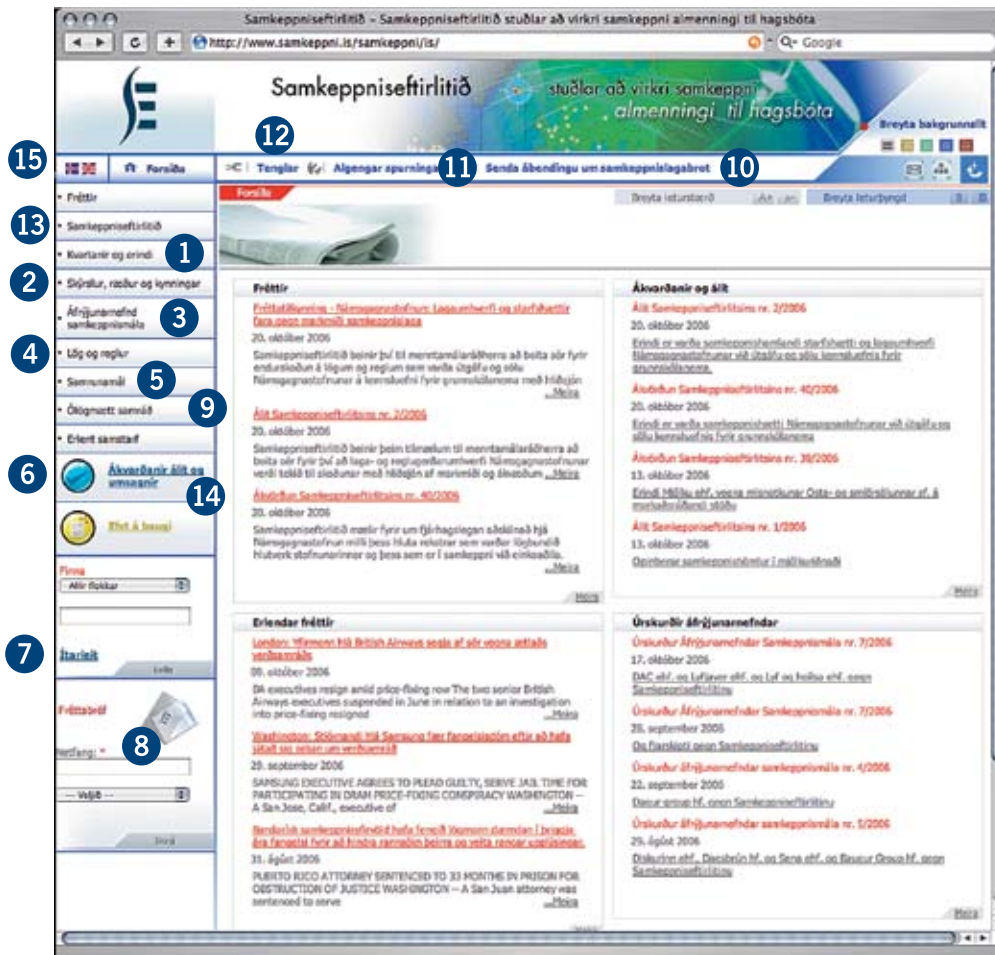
Samkeppniseftirlitið – Samkeppniseftirlitið stuðlar að virkri samkeppni almenningi til hagsbóta

http://www.samkeppni.is/samkeppni/is/

Google

Samkeppniseftirlitið

stuðlar að virkri samkeppni almenningi til hagsbóta

Breyta bakgrunnslit

15 Forsíða

12 Tenglar Algengar spurningar 11 Senda ábendingu um samkeppnislagabrot 10

Forsíða

Breyta leturstærð Breyta leturþyngd

Fréttir

13 Samkeppniseftirlitið

Kvartanir og erindi 1

2 Skýrslur, ræður og kynningar

Áfrýjunarnefnd samkeppnismála 3

4 Lög og reglur

Samrunamál 5

Ólögmætt samráð 9

Erlent samstarf

6 Ákvarðanir álit og umsagnir 14

Efni á ensku

Finna

Allir flokkar

7 Ítarleit

Leita

Fréttabréf

Netfang: * 8

--- Veljið ---

Skrá

Fréttir

Fréttatilkynning - Námsgagnastofnun: Lagaumhverfi og starfshættir fara gegn markmiði samkeppnislaga

20. október 2006

Samkeppniseftirlitið beinir því til menntamálaráðherra að beita sér fyrir endurskoðun á lögum og reglum sem varða útgáfu og sölu Námsgagnastofnunar á kennsluefni fyrir grunnskólanema með hliðsjón

...Meira

Álit Samkeppniseftirlitsins nr. 2/2006

20. október 2006

Samkeppniseftirlitið beinir þeim tilmælum til menntamálaráðherra að beita sér fyrir því að laga- og reglugerðarumhverfi Námsgagnastofnunar verði tekið til skoðunar með hliðsjón af markmiði og ákvæðum ...Meira

Ákvörðun Samkeppniseftirlitsins nr. 40/2006

20. október 2006

Samkeppniseftirlitið metur fyrir um fjárhagslegan aðskilnað hjá Námsgagnastofnun milli þess hluta rekstrar sem verður lögbundið hlutverk stofnunarinnar og þess sem er í samkeppni við einkaaðila.

...Meira

Meira

Ákvarðanir og álit

Álit Samkeppniseftirlitsins nr. 2/2006

20. október 2006

Erindi er varða samkeppnishamlandi starfshætti og lagaumhverfi Námsgagnastofnunar við útgáfu og sölu kennsluefnis fyrir grunnskólanema.

Ákvörðun Samkeppniseftirlitsins nr. 40/2006

20. október 2006

Erindi er varða samkeppnishætti Námsgagnastofnunar við útgáfu og sölu kennsluefnis fyrir grunnskólanema

Ákvörðun Samkeppniseftirlitsins nr. 39/2006

13. október 2006

Erindi Mjólku ehf. vegna misnotkunar Osta- og smjörsölunnar sf. á markaðsráðandi stöðu

Álit Samkeppniseftirlitsins nr. 1/2006

13. október 2006

Opinberar samkeppnishömlur í mjólkuriðnaði

Meira

Erlendar fréttir

London: Yfirmenn hjá British Airways segja af sér vegna aðildar verðsamráðs

05. október 2006

BA executives resign amid price-fixing row The two senior British Airways executives suspended in June in relation to an investigation into price-fixing resigned ...Meira

Washington: Stjórnandi hjá Samsung fær fangelsisdóm eftir að hafa játað sig sekan um verðsamráð

20. september 2006

SAMSUNG EXECUTIVE AGREES TO PLEAD GUILTY, SERVE JAIL TIME FOR PARTICIPATING IN DRAM PRICE-FIXING CONSPIRACY WASHINGTON — A San Jose, Calif., executive of ...Meira

Bandarísk samkeppnisyfirvöld hafa fengið lögmann dæmdan í fangelsi fyrir að hindra rannsókn þeirra og veita rangar upplýsingar.

31. ágúst 2006

PUERTO RICO ATTORNEY SENTENCED TO 33 MONTHS IN PRISON FOR OBSTRUCTION OF JUSTICE WASHINGTON — A San Juan attorney was sentenced to serve ...Meira

Úrskurðir áfrýjunarnefndar

Úrskurður Áfrýjunarnefndar Samkeppnismála nr. 7/2006

17. október 2006

DAC ehf. og Lyfjaver ehf. og Lyf og heilsa ehf. gegn Samkeppniseftirlitinu

Úrskurður Áfrýjunarnefndar Samkeppnismála nr. 7/2006

25. september 2006

Og fjarskipti gegn Samkeppniseftirlitinu

Úrskurður áfrýjunarnefndar samkeppnismála nr. 4/2006

22. september 2006

Baugur group hf. gegn Samkeppniseftirlitinu

Úrskurður áfrýjunarnefndar samkeppnismála nr. 5/2006

29. ágúst 2006

Diskurinn ehf., Dagsbrún hf. og Sena ehf. og Baugur Group hf. gegn Samkeppniseftirlitinu

Meira